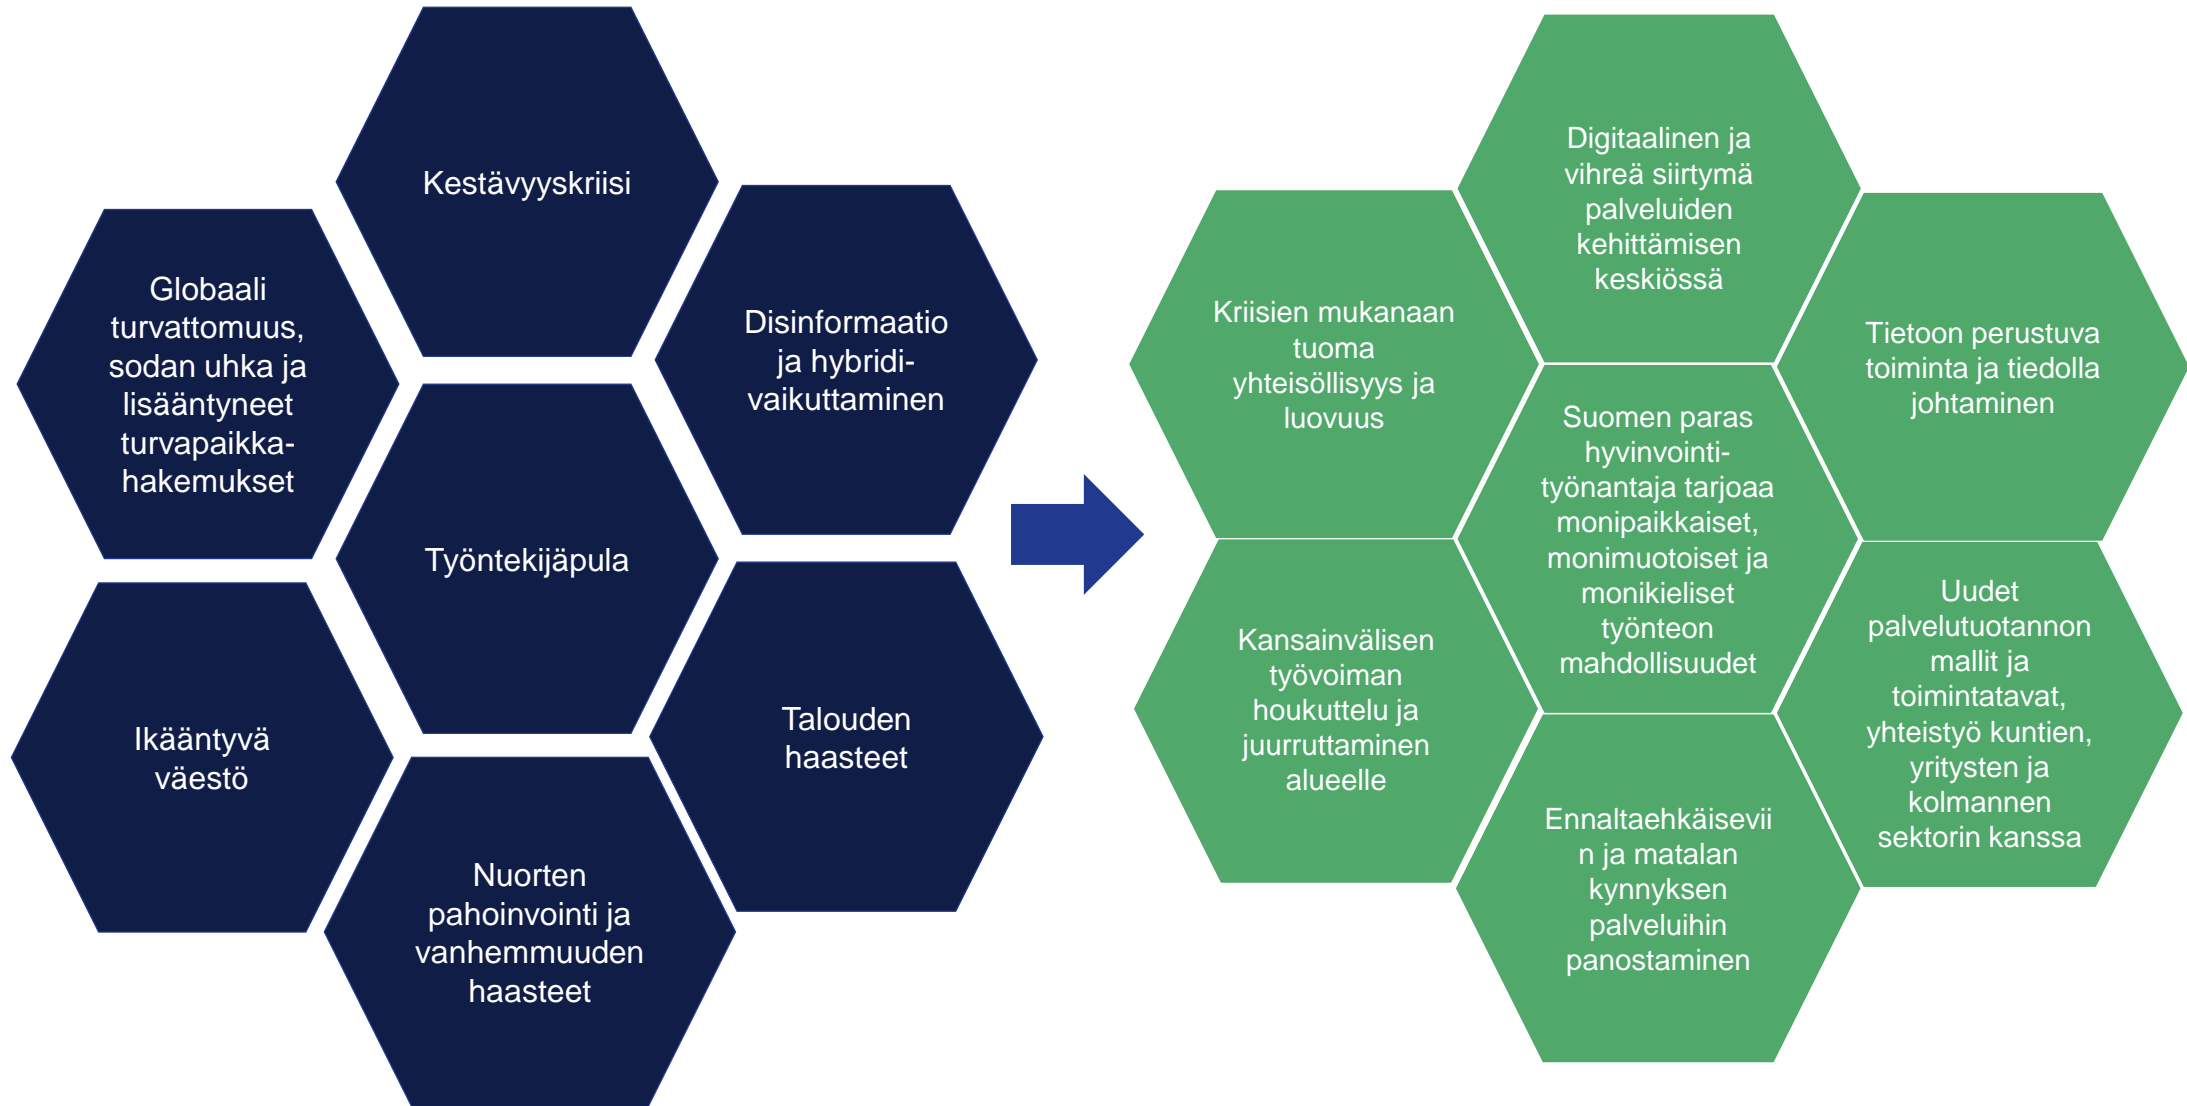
Kestävyyskriisi

Globaali turvattomuus, sodan uhka ja lisääntyneet turvapaikkahakemukset

Disinformaatio ja hybridivaikuttaminen

Työntekijäpula

Ikääntyvä väestö

Talouden haasteet

Nuorten pahoinvointi ja vanhemmuuden haasteet

Digitaalinen ja vihreä siirtymä palveluiden kehittämisen keskiössä

Kriisien mukanaan tuoma yhteisöllisyys ja luovuus

Tietoon perustuva toiminta ja tiedolla johtaminen

Suomen paras hyvinvointityönantaja tarjoaa monipaikkaiset, monimuotoiset ja monikieliset työnteon mahdollisuudet

Kansainvälisen työvoiman houkuttelu ja juurruttaminen alueelle

Uudet palvelutuotannon mallit ja toimintatavat, yhteistyö kuntien, yritysten ja kolmannen sektorin kanssa

Ennaltaehkäisevin ja matalan kynnyksen palveluihin panostaminen